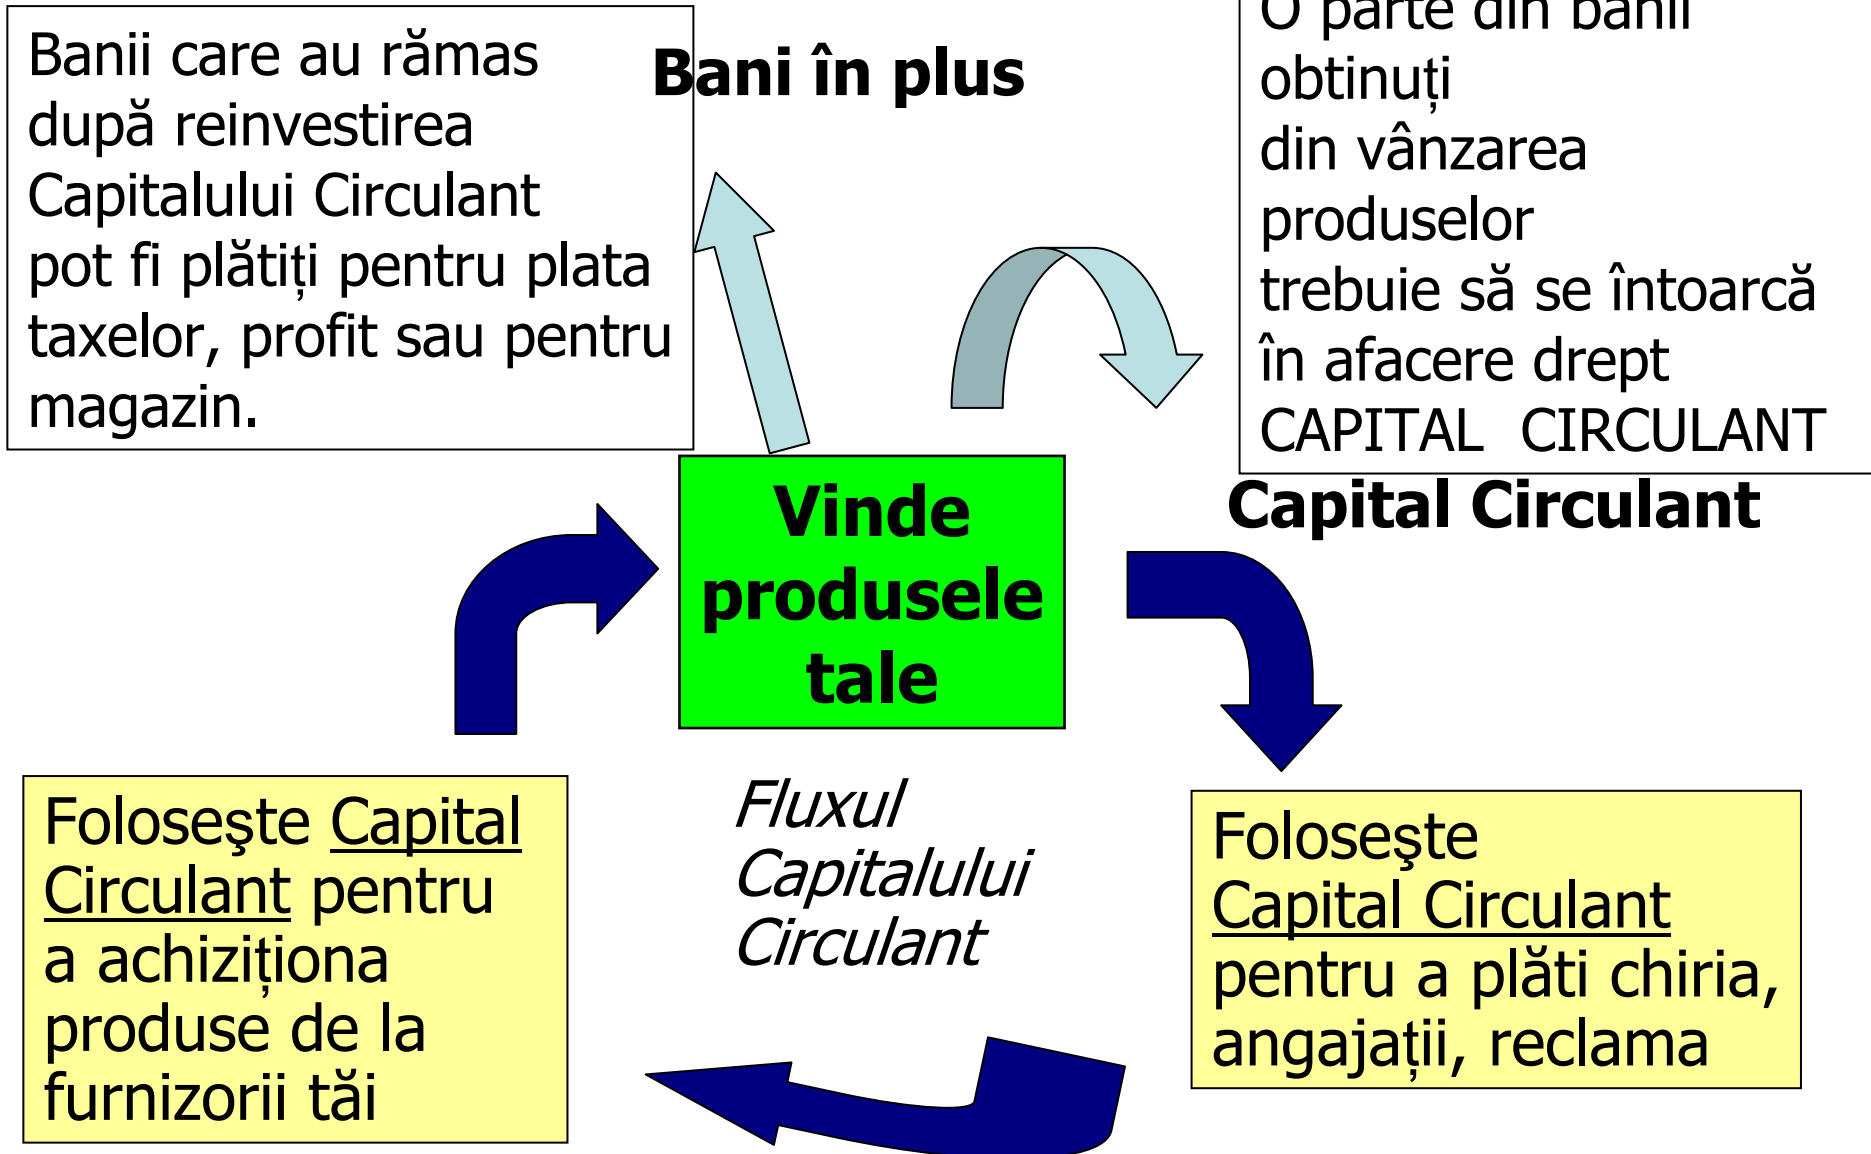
Banii care au rămas după reinvestirea Capitalului Circulant pot fi plătiți pentru plata taxelor, profit sau pentru magazin.

Bani în plus

O parte din banii obtinuți din vânzarea produselor trebuie să se întoarcă în afacere drept CAPITAL CIRCULANT

Capital Circulant

Vinde produsele tale

Fluxul Capitalului Circulant

Foloseşte Capital Circulant pentru a achiziționa produse de la furnizorii tăi

Foloseşte Capital Circulant pentru a plăti chiria, angajații, reclama